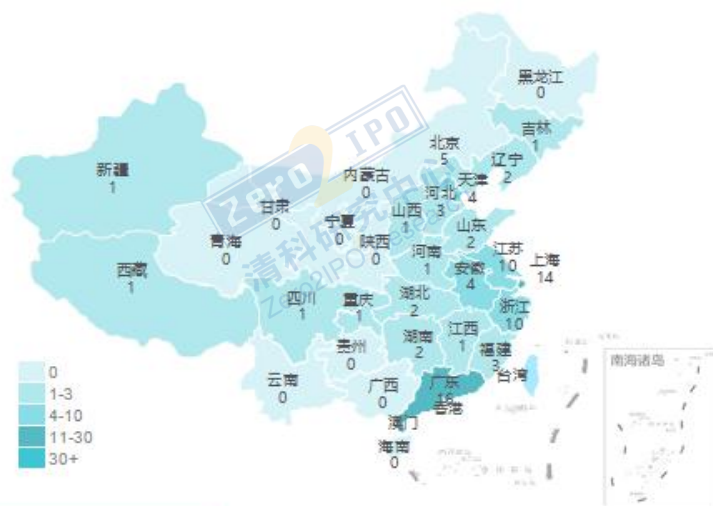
黑龙江
0

吉林
1

北京
5

辽宁
2

新疆
1

内蒙古
0

天津
4

河北
3

甘肃
0

宁夏
0

山西
1

山东
2

青海
0

陕西
0

河南
1

江苏
10

上海
14

西藏
1

安徽
4

四川
1

重庆
1

湖北
2

浙江
10

湖南
2

江西
1

贵州
0

福建
3

台湾

南海诸岛

云南
0

广西
0

广东
16

香港

澳门

海南
0

0
1-3
4-10
11-30
30+

Zero2IPO
清科研究中心
Zero2IPO Research